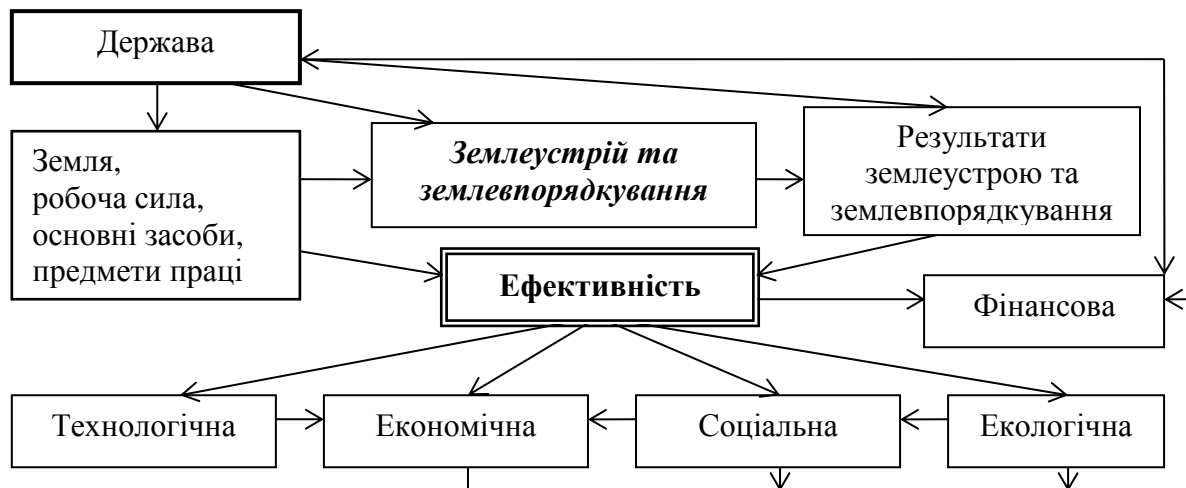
Держава

Земля, робоча сила, основні засоби, предмети праці

*Землеустрій та землевпорядкування*

Результати землеустрою та землевпорядкування

**Ефективність**

Фінансова

Технологічна

Економічна

Соціальна

Екологічна